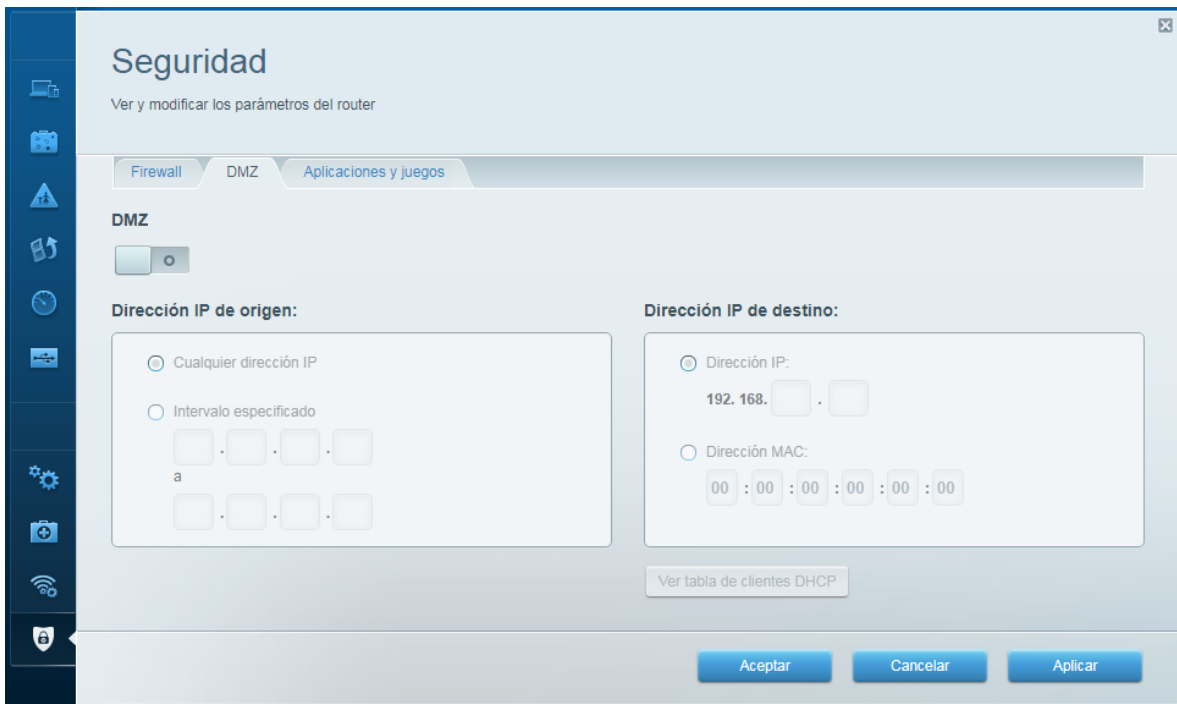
Seguridad

Ver y modificar los parámetros del router

Firewall | DMZ | Aplicaciones y juegos

DMZ

Dirección IP de origen:

Cualquier dirección IP

Intervalo especificado

. . .

a

. . .

Dirección IP de destino:

Dirección IP:

192. 168. .

Dirección MAC:

00 : 00 : 00 : 00 : 00 : 00

Ver tabla de clientes DHCP

Aceptar | Cancelar | Aplicar